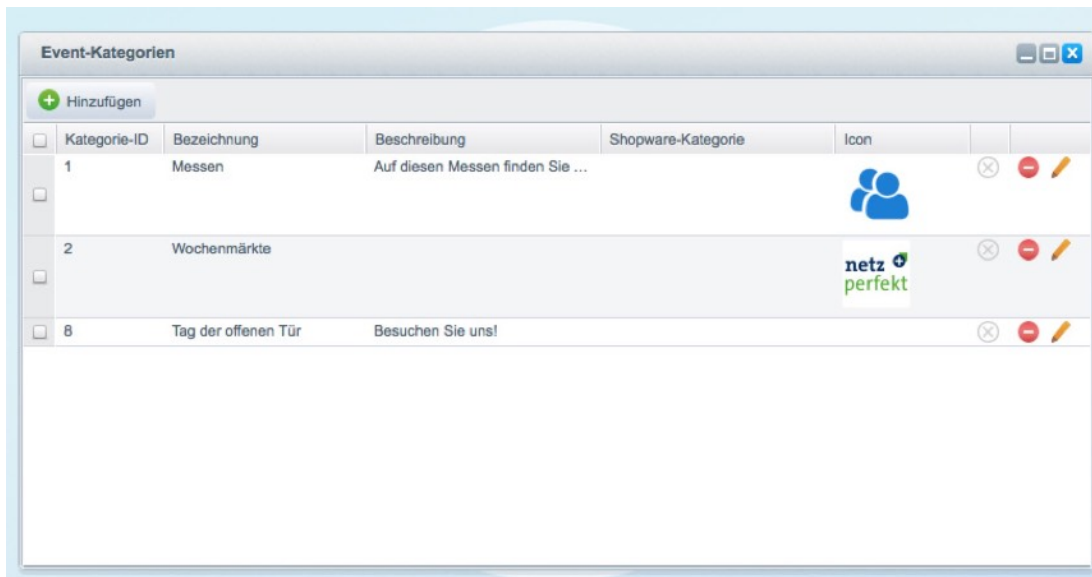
Event-Kategorien

Hinzufügen

| Kategorie-ID | Bezeichnung | Beschreibung | Shopware-Kategorie | Icon |
|---|---|---|---|---|
| 1 | Messen | Auf diesen Messen finden Sie ... | | |
| 2 | Wochenmärkte | | | netz perfekt |
| 8 | Tag der offenen Tür | Besuchen Sie uns! | | |